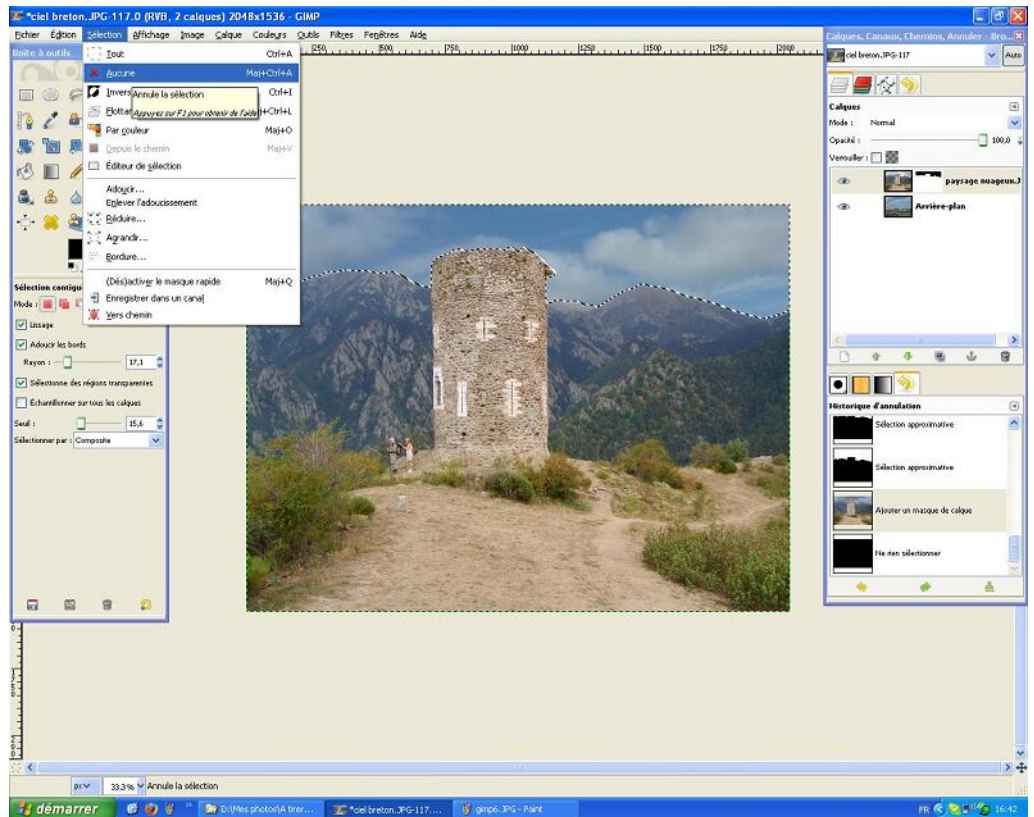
*ciel breton.JPG-117.0 (RVB, 2 calques) 2048x1536 - GIMP

Fichier Édition Sélection Affichage Image Calque Couleurs Outils Filtres Fenêtres Aide

Boîte à outils

Tout Ctrl+A
Aucune Maj+Ctrl+A
Inverser Ctrl+I
Flottante Maj+Ctrl+L
Par couleur Maj+O
Depuis le chemin Maj+V
Éditeur de sélection
Adoucir...
Enlever l'adoucissement
Réduire...
Agrandir...
Bordure...
(Dés)activer le masque rapide Maj+Q
Enregistrer dans un canal
Vers chemin

Annule la sélection
Appuyez sur F1 pour obtenir de l'aide

Sélection contiguë
Mode :
Lissage
Adoucir les bords
Rayon : 17,1
Sélectionne des régions transparentes
Échantillonner sur tous les calques
Seuil : 15,6
Sélectionner par : Composite

250 500 750 1000 1250 1500 1750 2000

Calques, Canaux, Chemins, Annuler - Bro...
ciel breton.JPG-117 Auto
Calques
Mode : Normal
Opacité : 100,0
Verrouiller :
paysage nuageux.J
Arrière-plan

Historique d'annulation
Sélection approximative
Sélection approximative
Ajouter un masque de calque
Ne rien sélectionner

px 33,3% Annule la sélection

démarrer D:\Mes photos\A tirer... *ciel breton.JPG-117.... gimp6.JPG - Paint FR 16:42